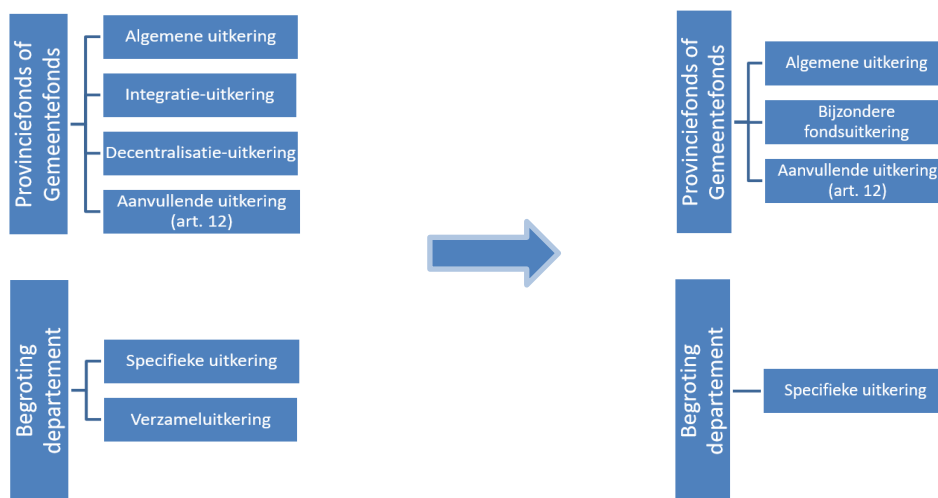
Provinciefonds of Gemeentefonds

Algemene uitkering

Integratie-uitkering

Decentralisatie-uitkering

Aanvullende uitkering (art. 12)

Begroting departement

Specifieke uitkering

Verzameluitkering

Provinciefonds of Gemeentefonds

Algemene uitkering

Bijzondere fondsuitkering

Aanvullende uitkering (art. 12)

Begroting departement

Specifieke uitkering